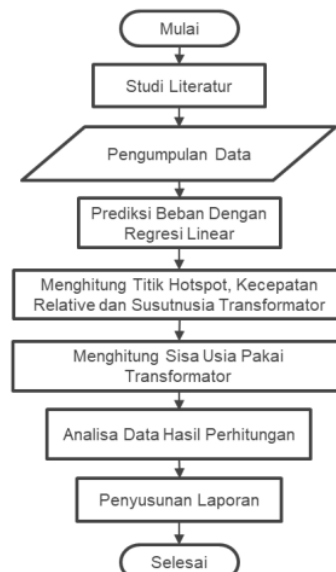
Mulai

Studi Literatur

Pengumpulan Data

Prediksi Beban Dengan Regresi Linear

Menghitung Titik Hotspot, Kecepatan Relative dan Susutnusia Transformator

Menghitung Sisa Usia Pakai Transformator

Analisa Data Hasil Perhitungan

Penyusunan Laporan

Selesai